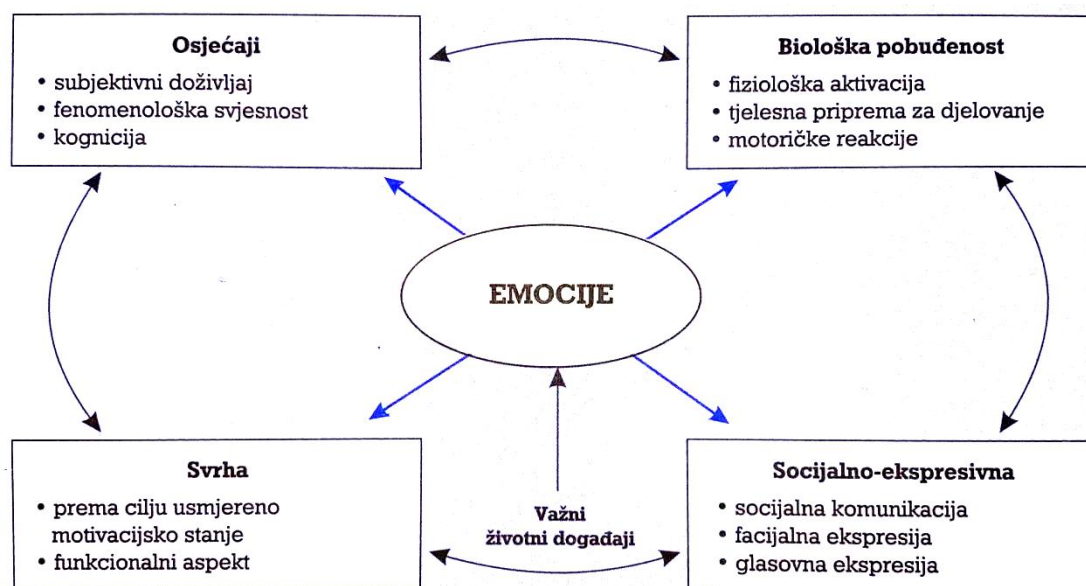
**Osjećaji**
• subjektivni doživljaj
• fenomenološka svjesnost
• kognicija

**Biološka pobuđenost**
• fiziološka aktivacija
• tjelesna priprema za djelovanje
• motoričke reakcije

**EMOCIJE**

**Svrha**
• prema cilju usmjereno motivacijsko stanje
• funkcionalni aspekt

**Važni životni događaji**

**Socijalno-ekspresivna**
• socijalna komunikacija
• facijalna ekspresija
• glasovna ekspresija